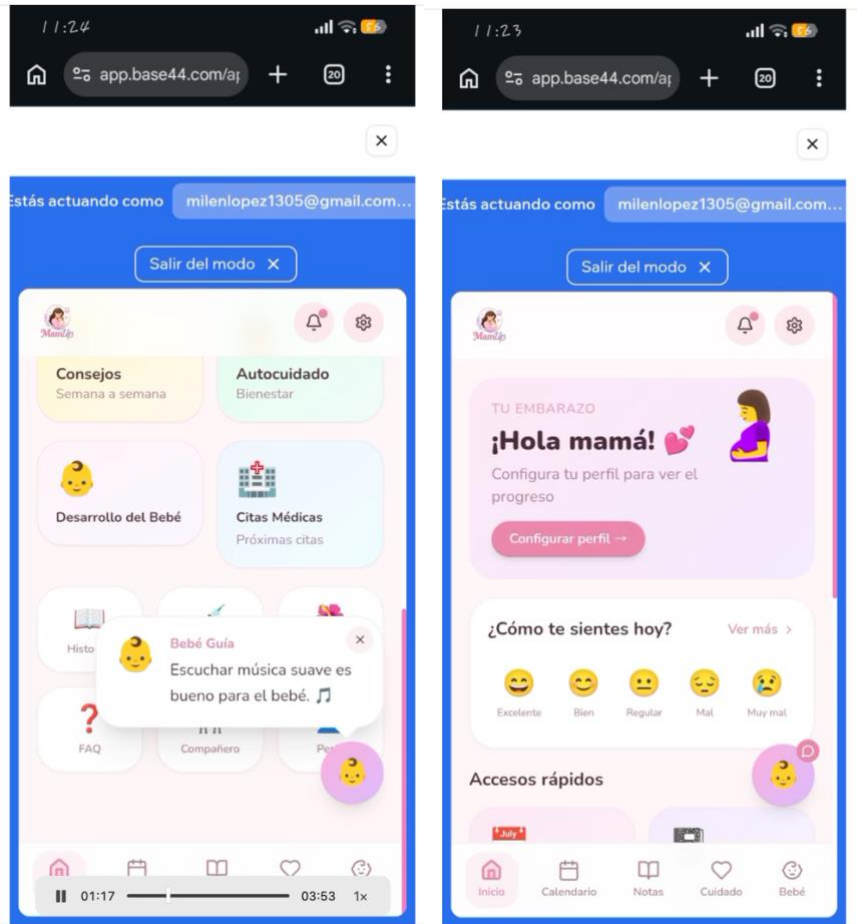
11:24
app.base44.com/ap
20

Estás actuando como milenlopez1305@gmail.com...

Salir del modo ×

MamiUp

Consejos
Semana a semana

Autocuidado
Bienestar

Desarrollo del Bebé

Citas Médicas
Próximas citas

Histo

Bebé Guía
Escuchar música suave es bueno para el bebé. 🎵

FAQ

Compañero

Pe

01:17 03:53 1×

11:23
app.base44.com/ap
20

Estás actuando como milenlopez1305@gmail.com...

Salir del modo ×

MamiUp

TU EMBARAZO
¡Hola mamá! 💕
Configura tu perfil para ver el progreso

Configurar perfil →

¿Cómo te sientes hoy?
Ver más >

Excelente
Bien
Regular
Mal
Muy mal

Accesos rápidos

July

Inicio
Calendario
Notas
Cuidado
Bebé